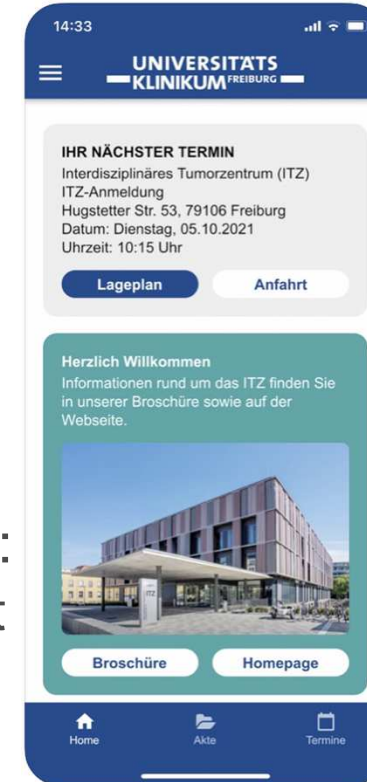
14:33

UNIVERSITÄTS
KLINIKUM FREIBURG

IHR NÄCHSTER TERMIN
Interdisziplinäres Tumorzentrum (ITZ)
ITZ-Anmeldung
Hugstetter Str. 53, 79106 Freiburg
Datum: Dienstag, 05.10.2021
Uhrzeit: 10:15 Uhr

Lageplan
Anfahrt

Herzlich Willkommen
Informationen rund um das ITZ finden Sie in unserer Broschüre sowie auf der Webseite.

ITZ

Broschüre
Homepage

Home
Akte
Termine